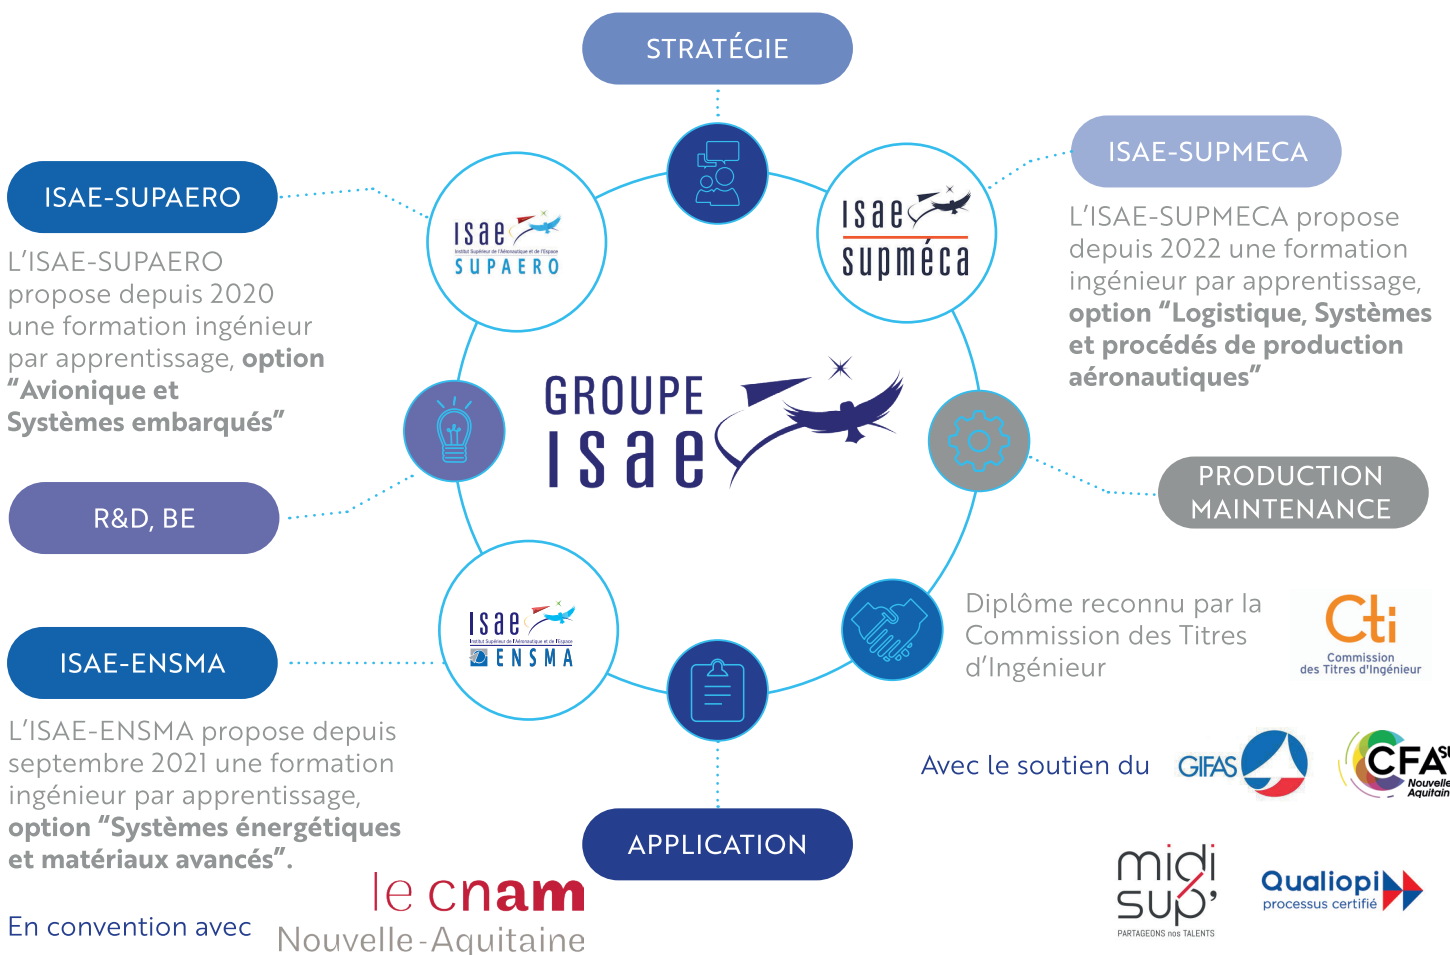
STRATÉGIE

ISAE-SUPAERO

L'ISAE-SUPAERO propose depuis 2020 une formation ingénieur par apprentissage, **option "Avionique et Systèmes embarqués"**

isae SUPAERO

isae supméca

ISAE-SUPMECA

L'ISAE-SUPMECA propose depuis 2022 une formation ingénieur par apprentissage, **option "Logistique, Systèmes et procédés de production aéronautiques"**

GROUPE isae

R&D, BE

PRODUCTION MAINTENANCE

isae ENSMA

ISAE-ENSMA

Diplôme reconnu par la Commission des Titres d'Ingénieur

Cti Commission des Titres d'Ingénieur

L'ISAE-ENSMA propose depuis septembre 2021 une formation ingénieur par apprentissage, **option "Systèmes énergétiques et matériaux avancés".**

Avec le soutien du GIFAS CFA Nouvelle Aquitain

APPLICATION

En convention avec le cnam Nouvelle-Aquitaine

midi sup' PARTAGEONS nos TALENTS

Qualiopi processus certifié